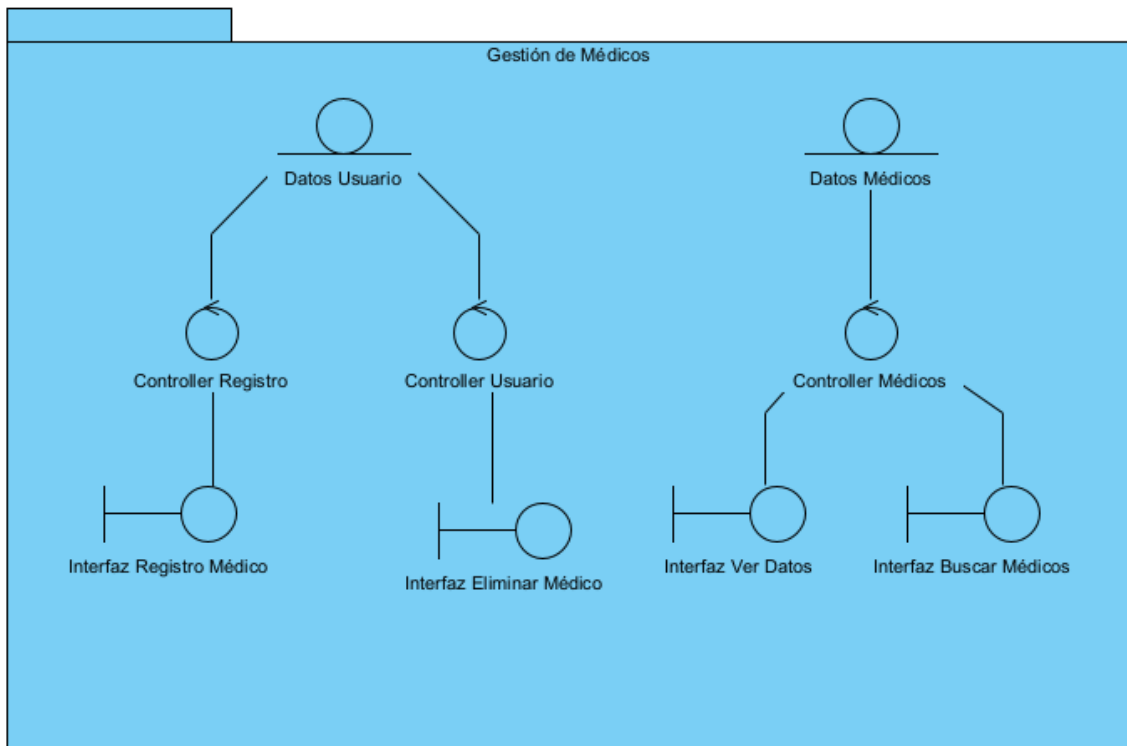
Gestión de Médicos

Datos Usuario

Datos Médicos

Controller Registro

Controller Usuario

Controller Médicos

Interfaz Registro Médico

Interfaz Eliminar Médico

Interfaz Ver Datos

Interfaz Buscar Médicos